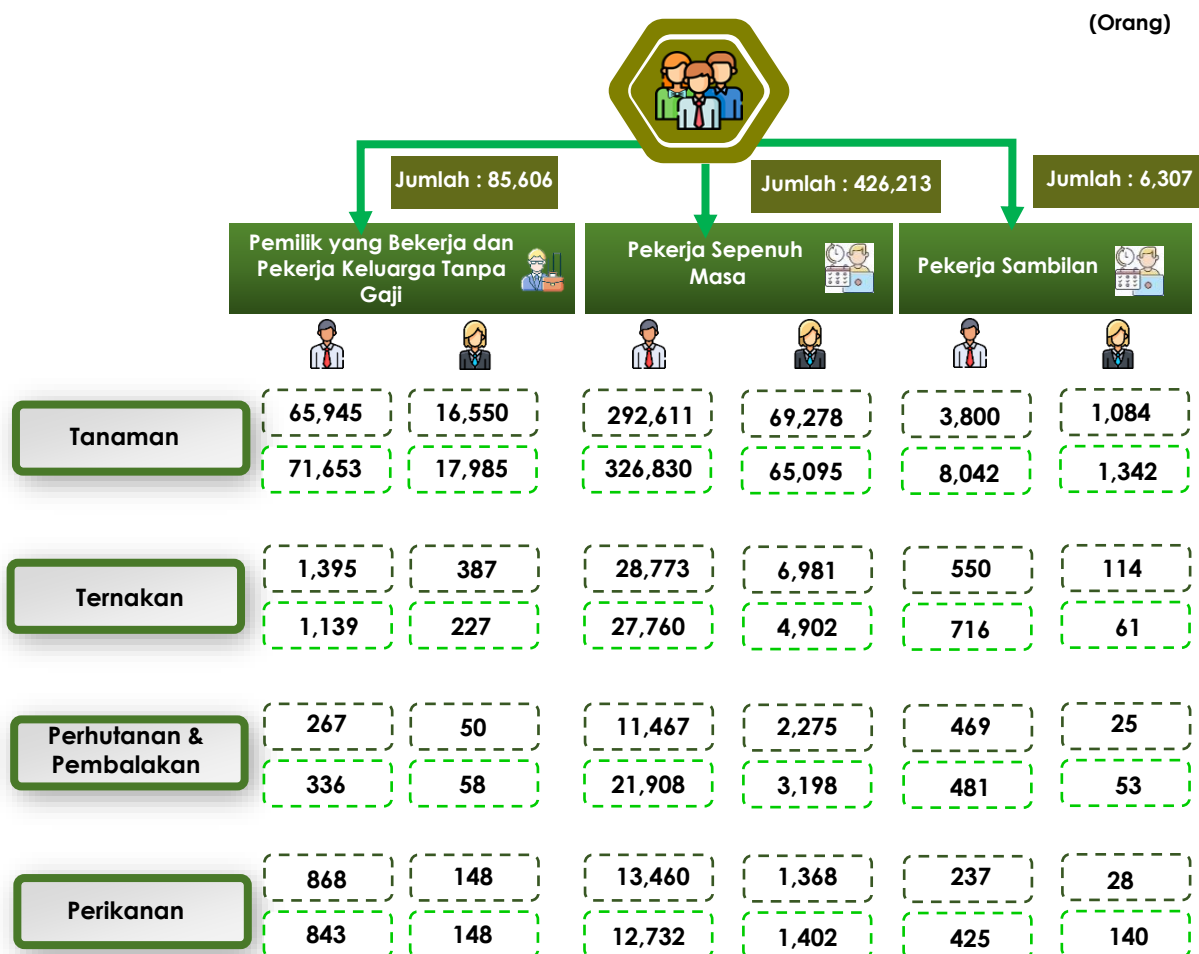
(Orang)

Jumlah : 85,606

Jumlah : 426,213

Jumlah : 6,307

Pemilik yang Bekerja dan Pekerja Keluarga Tanpa Gaji

Pekerja Sepenuh Masa

Pekerja Sambilan

| | | | | | | |
|---|---|---|---|---|---|---|
| Tanaman | 65,945 | 16,550 | 292,611 | 69,278 | 3,800 | 1,084 |
| | 71,653 | 17,985 | 326,830 | 65,095 | 8,042 | 1,342 |
| Ternakan | 1,395 | 387 | 28,773 | 6,981 | 550 | 114 |
| | 1,139 | 227 | 27,760 | 4,902 | 716 | 61 |
| Perhutanan & Pembalakan | 267 | 50 | 11,467 | 2,275 | 469 | 25 |
| | 336 | 58 | 21,908 | 3,198 | 481 | 53 |
| Perikanan | 868 | 148 | 13,460 | 1,368 | 237 | 28 |
| | 843 | 148 | 12,732 | 1,402 | 425 | 140 |